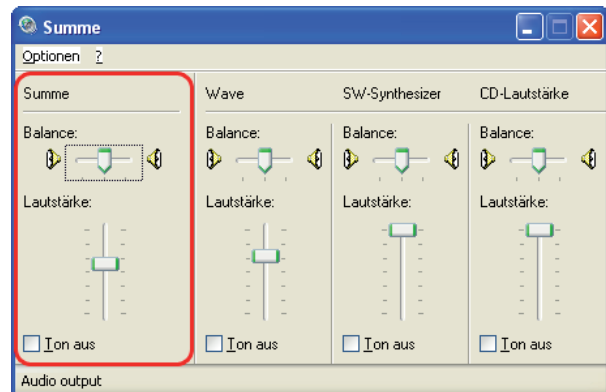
Summe

Optionen ?

Summe

Balance:

Lautstärke:

Ton aus

Wave

Balance:

Lautstärke:

Ton aus

SW-Synthesizer

Balance:

Lautstärke:

Ton aus

CD-Lautstärke

Balance:

Lautstärke:

Ton aus

Audio output